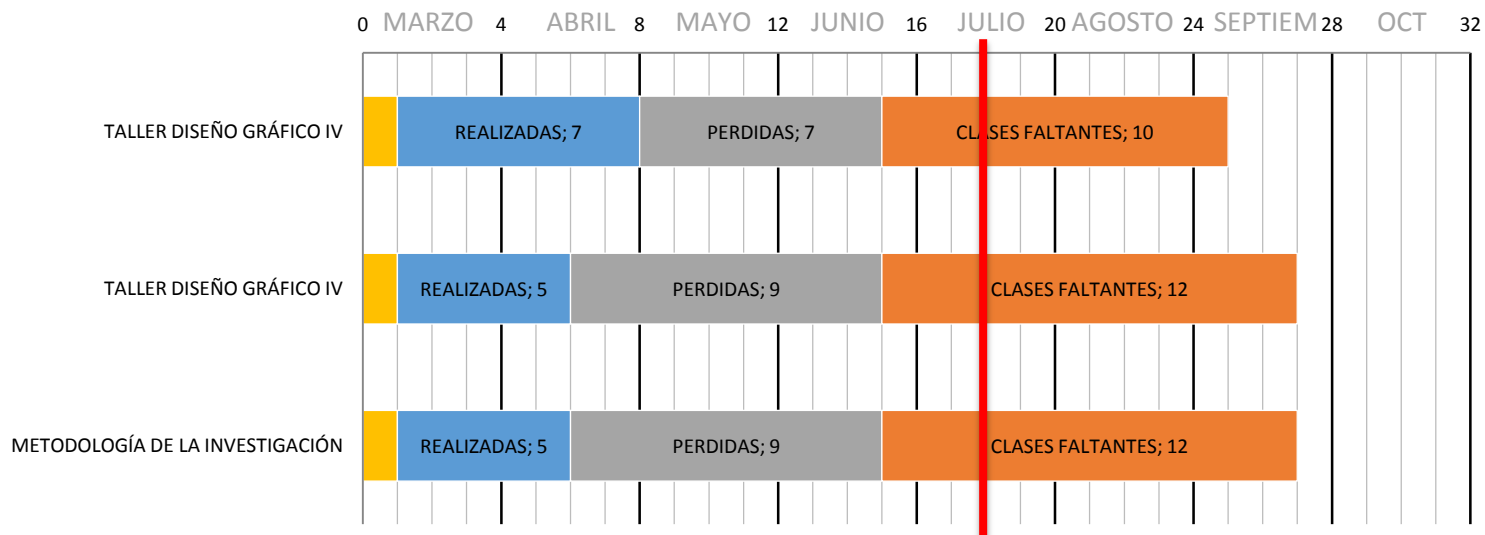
0 MARZO 4 ABRIL 8 MAYO 12 JUNIO 16 JULIO 20 AGOSTO 24 SEPTIEM 28 OCT 32

TALLER DISEÑO GRÁFICO IV
REALIZADAS; 7
PERDIDAS; 7
CLASES FALTANTES; 10

TALLER DISEÑO GRÁFICO IV
REALIZADAS; 5
PERDIDAS; 9
CLASES FALTANTES; 12

METODOLOGÍA DE LA INVESTIGACIÓN
REALIZADAS; 5
PERDIDAS; 9
CLASES FALTANTES; 12